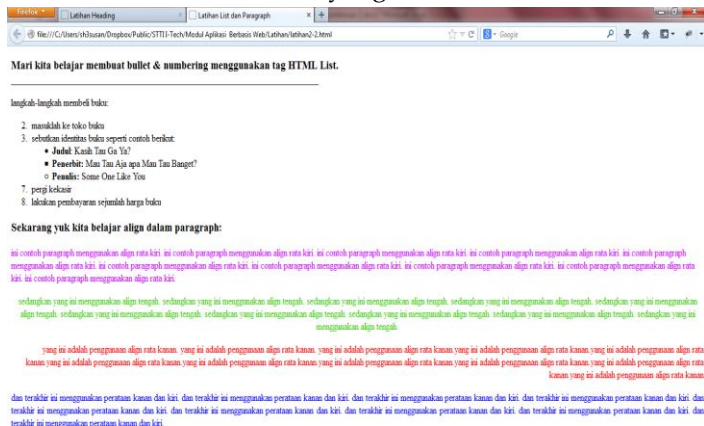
Firefox | Latihan Heading | Latihan List dan Paragraph | +

file:///C:/Users/sh3usan/Dropbox/Public/STTIJ-Tech/Modul Aplikasi Berbasis Web/Latihan/latihan2-2.html

Google

Mari kita belajar membuat bullet & numbering menggunakan tag HTML List.

langkah-langkah membeli buku:

2. masuklah ke toko buku
3. sebutkan identitas buku seperti contoh berikut:
 - Judul: Kasih Tau Ga Ya?
 - Penerbit: Mau Tau Aja apa Mau Tau Banget?
 - Penulis: Some One Like You
7. pergi kekasir
8. lakukan pembayaran sejumlah harga buku

Sekarang yuk kita belajar align dalam paragraph:

ini contoh paragraph menggunakan align rata kiri. ini contoh paragraph menggunakan align rata kiri. ini contoh paragraph menggunakan align rata kiri. ini contoh paragraph menggunakan align rata kiri. ini contoh paragraph menggunakan align rata kiri. ini contoh paragraph menggunakan align rata kiri. ini contoh paragraph menggunakan align rata kiri. ini contoh paragraph menggunakan align rata kiri. ini contoh paragraph menggunakan align rata kiri. ini contoh paragraph menggunakan align rata kiri.

sedangkan yang ini menggunakan align tengah. sedangkan yang ini menggunakan align tengah. sedangkan yang ini menggunakan align tengah. sedangkan yang ini menggunakan align tengah. sedangkan yang ini menggunakan align tengah. sedangkan yang ini menggunakan align tengah. sedangkan yang ini menggunakan align tengah. sedangkan yang ini menggunakan align tengah. sedangkan yang ini menggunakan align tengah. sedangkan yang ini menggunakan align tengah.

yang ini adalah penggunaan align rata kanan. yang ini adalah penggunaan align rata kanan. yang ini adalah penggunaan align rata kanan yang ini adalah penggunaan align rata kanan yang ini adalah penggunaan align rata kanan yang ini adalah penggunaan align rata kanan yang ini adalah penggunaan align rata kanan yang ini adalah penggunaan align rata kanan yang ini adalah penggunaan align rata kanan yang ini adalah penggunaan align rata kanan

dan terakhir ini menggunakan perataan kanan dan kiri. dan terakhir ini menggunakan perataan kanan dan kiri. dan terakhir ini menggunakan perataan kanan dan kiri. dan terakhir ini menggunakan perataan kanan dan kiri. dan terakhir ini menggunakan perataan kanan dan kiri. dan terakhir ini menggunakan perataan kanan dan kiri. dan terakhir ini menggunakan perataan kanan dan kiri. dan terakhir ini menggunakan perataan kanan dan kiri. dan terakhir ini menggunakan perataan kanan dan kiri.